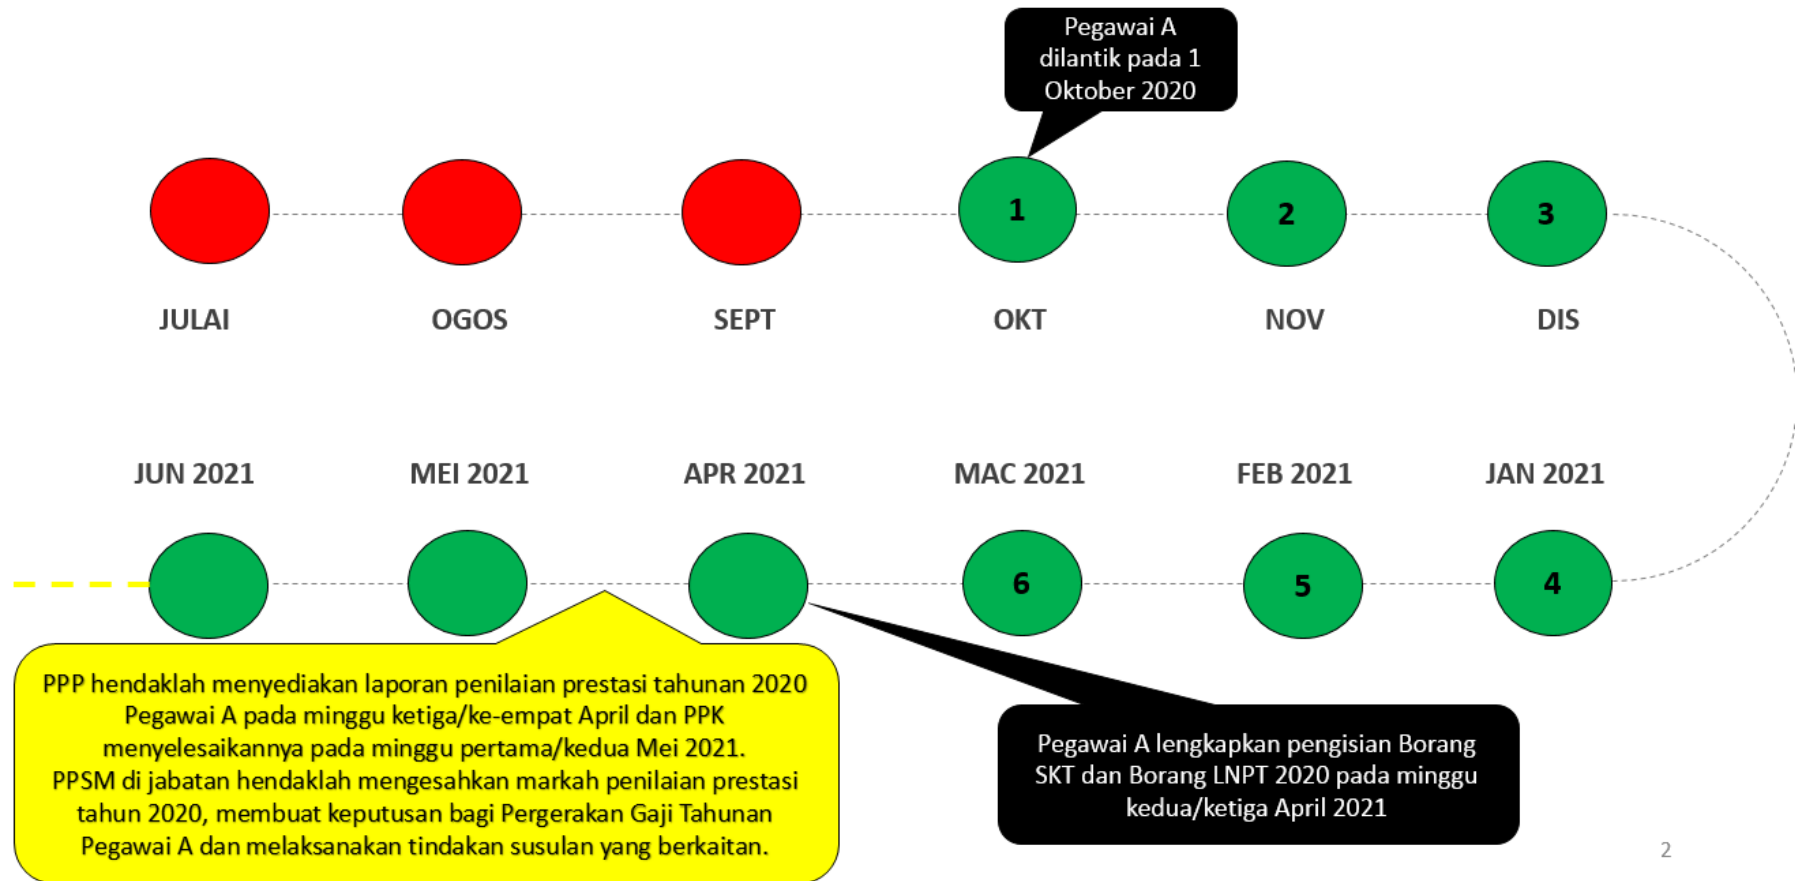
Pegawai A dilantik pada 1 Oktober 2020

1

2

3

JULAI

OGOS

SEPT

OKT

NOV

DIS

JUN 2021

MEI 2021

APR 2021

MAC 2021

FEB 2021

JAN 2021

6

5

4

PPP hendaklah menyediakan laporan penilaian prestasi tahunan 2020 Pegawai A pada minggu ketiga/ke-empat April dan PPK menyelesaikannya pada minggu pertama/kedua Mei 2021.
PPSM di jabatan hendaklah mengesahkan markah penilaian prestasi tahun 2020, membuat keputusan bagi Pergerakan Gaji Tahunan Pegawai A dan melaksanakan tindakan susulan yang berkaitan.

Pegawai A lengkapkan pengisian Borang SKT dan Borang LNPT 2020 pada minggu kedua/ketiga April 2021

2